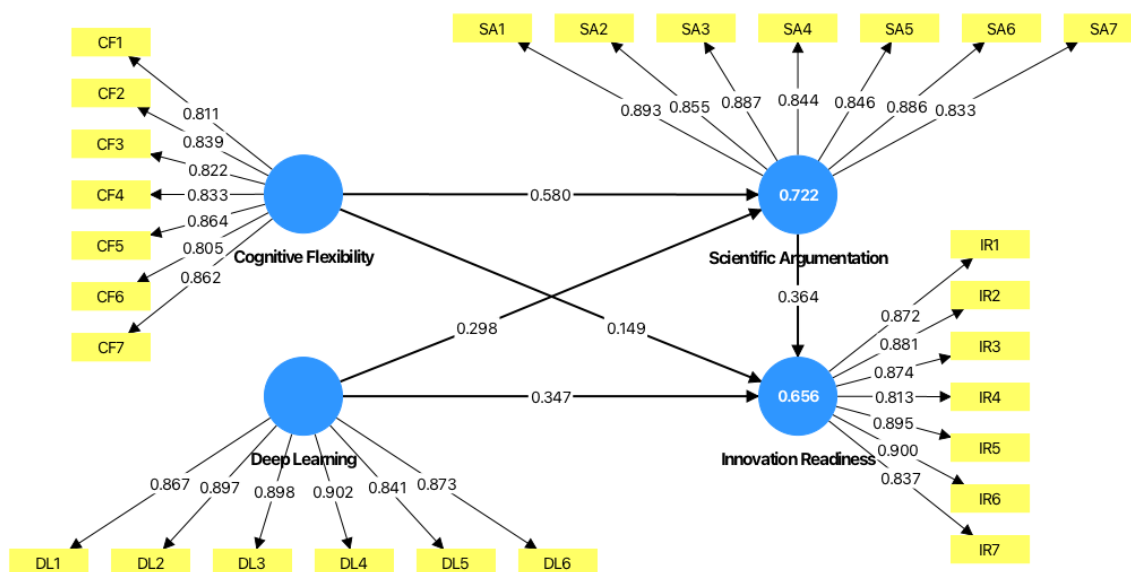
SA1 SA2 SA3 SA4 SA5 SA6 SA7

CF1
CF2
CF3
CF4
CF5
CF6
CF7

0.811
0.839
0.822
0.833
0.864
0.805
0.862

0.893 0.855 0.887 0.844 0.846 0.886 0.833

0.580

0.722

Cognitive Flexibility

Scientific Argumentation

IR1
IR2
IR3
IR4
IR5
IR6
IR7

0.364

0.298

0.149

0.872
0.881
0.874
0.813
0.895
0.900
0.837

0.347

0.656

Deep Learning

Innovation Readiness

0.867 0.897 0.898 0.902 0.841 0.873

DL1 DL2 DL3 DL4 DL5 DL6